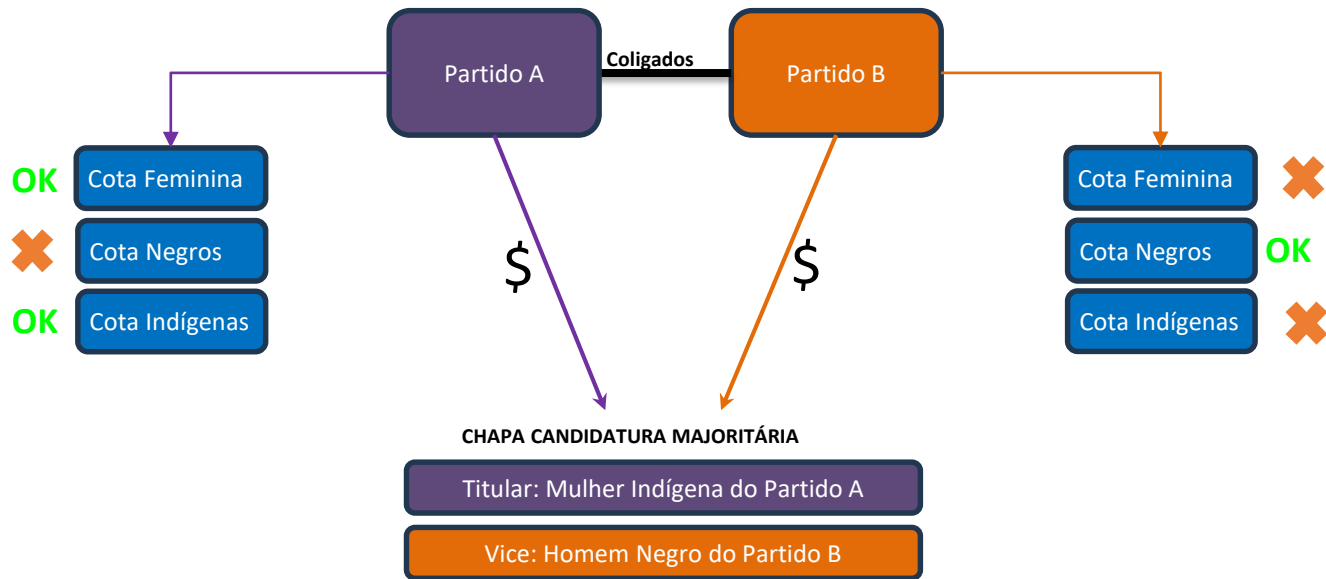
Partido A

Coligados

Partido B

OK Cota Feminina

Cota Negros

OK Cota Indígenas

$

$

Cota Feminina

Cota Negros OK

Cota Indígenas

CHAPA CANDIDATURA MAJORITÁRIA

Titular: Mulher Indígena do Partido A

Vice: Homem Negro do Partido B